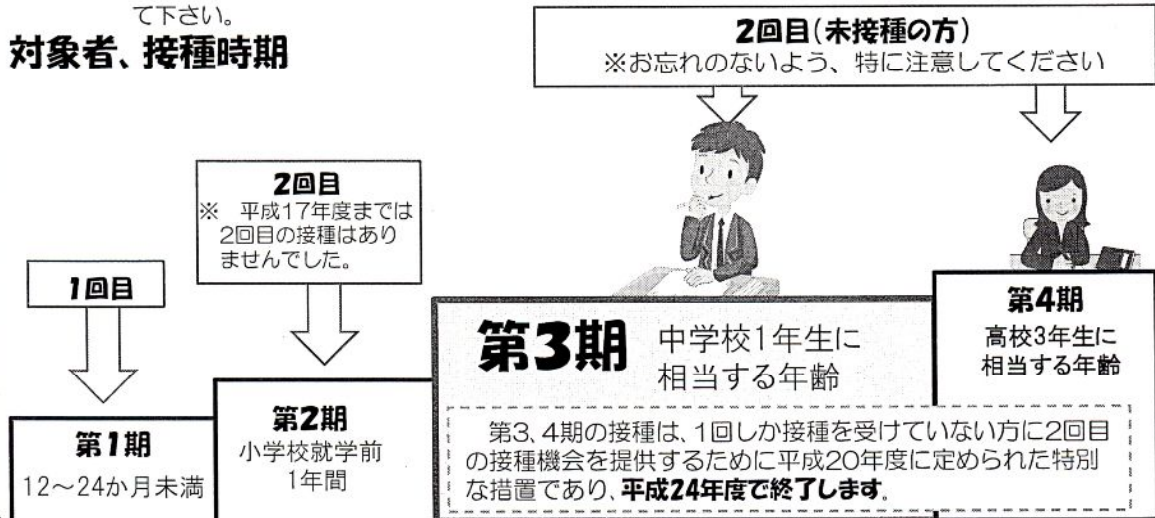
て下さい。
対象者、接種時期

2回目(未接種の方)
※お忘れのないよう、特に注意してください

2回目
※ 平成17年度までは2回目の接種はありませんでした。

1回目

第1期
12～24か月未満

第2期
小学校就学前1年間

第3期 中学校1年生に相当する年齢

第4期
高校3年生に相当する年齢

第3、4期の接種は、1回しか接種を受けていない方に2回目の接種機会を提供するために平成20年度に定められた特別な措置であり、平成24年度で終了します。